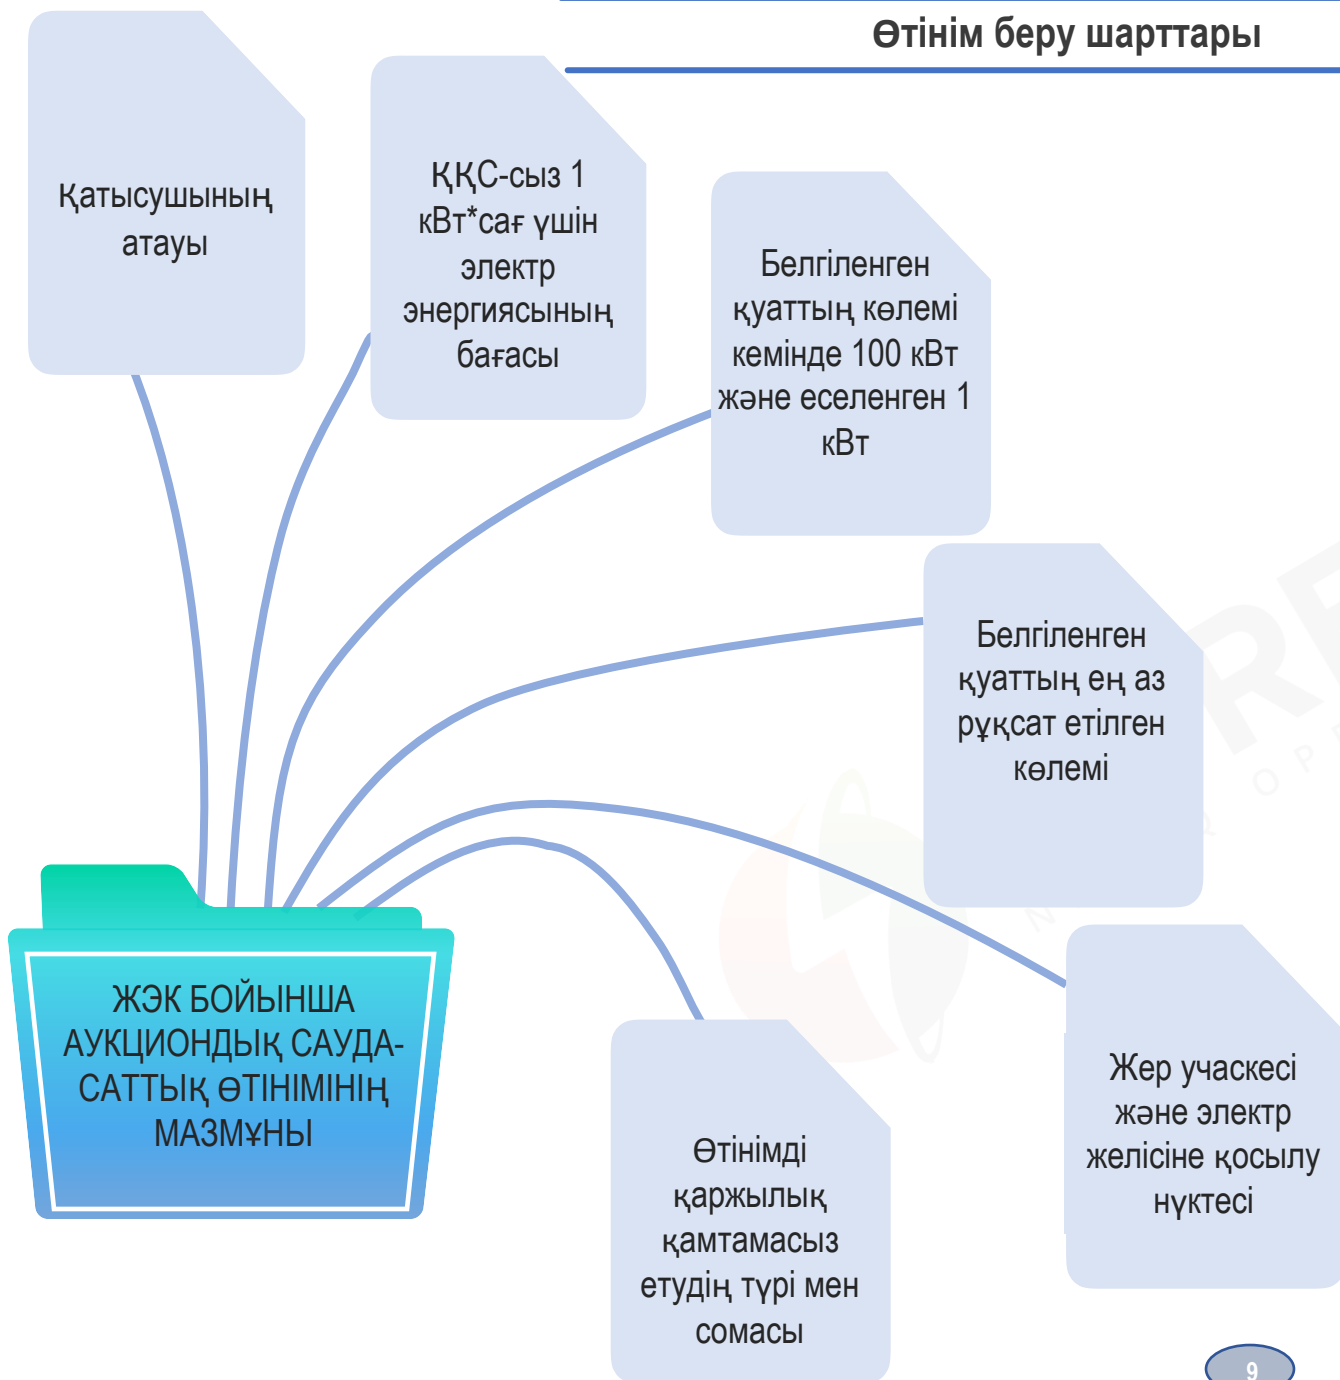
Өтінім беру шарттары

Қатысушының атауы

ҚҚС-сыз 1 кВт*сағ үшін электр энергиясының бағасы

Белгіленген қуаттың көлемі кемінде 100 кВт және еселенген 1 кВт

Белгіленген қуаттың ең аз рұқсат етілген көлемі

ЖЭК БОЙЫНША АУКЦИОНДЫҚ САУДА-САТТЫҚ ӨТІНІМІНІҢ МАЗМҰНЫ

Өтінімді қаржылық қамтамасыз етудің түрі мен сомасы

Жер учаскесі және электр желісіне қосылу нүктесі

9